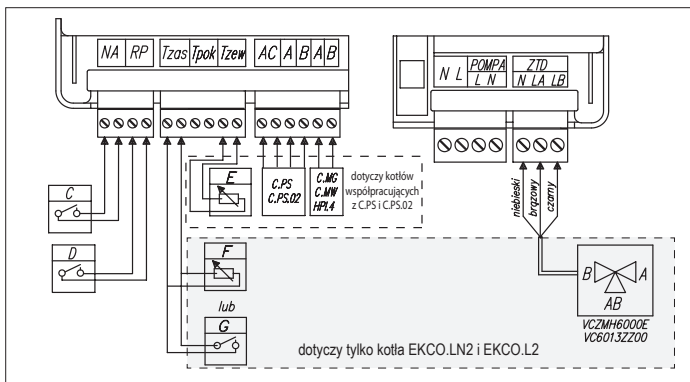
NA RP Tzas Tpok Tzew AC A B A B

N L POMPA L N ZTD N LA LB

C

D

E

C.PS C.PS.02

C.MC C.MW HPI.4

dotyczy kotłów współpracujących z C.PS i C.PS.02

niebieski brązowy czarny

F

lub

G

B A AB

VCZMH6000E VC6013ZZ00

dotyczy tylko kotła EKCO.LN2 i EKCO.L2